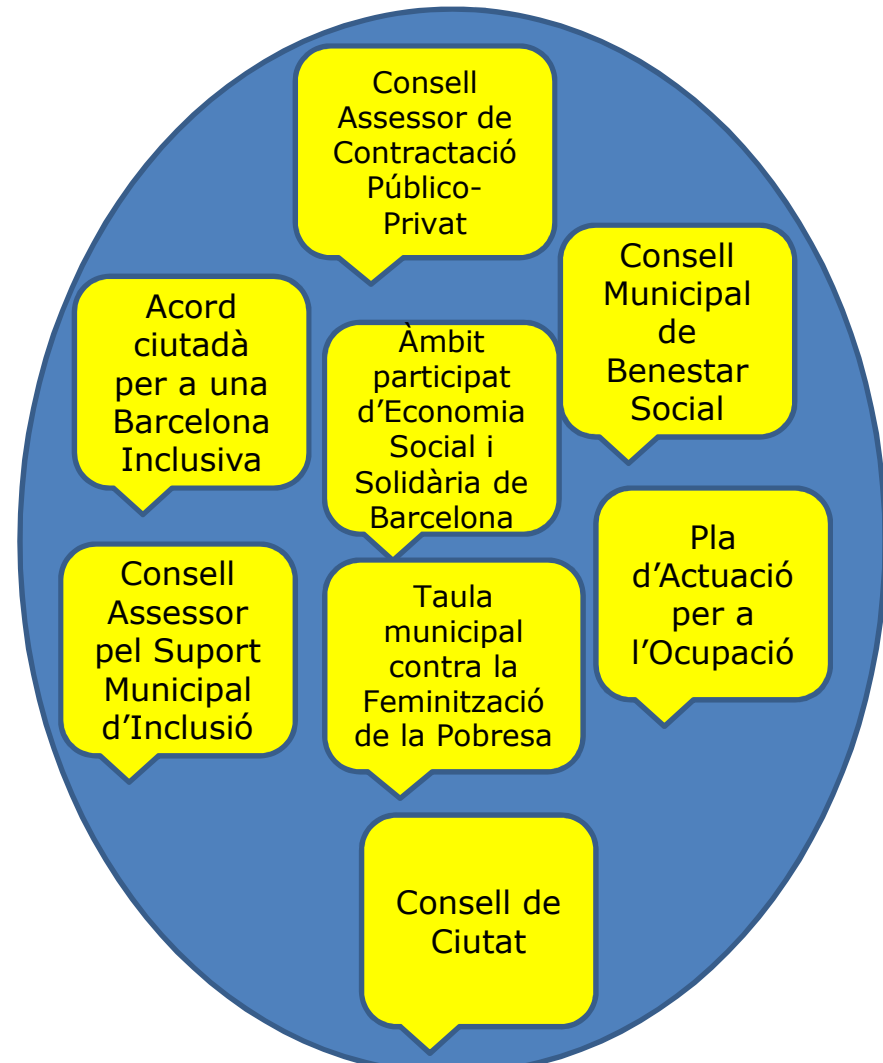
Consell Assessor de Contractació Público-Privat

Consell Municipal de Benestar Social

Acord ciutadà per a una Barcelona Inclusiva

Àmbit participat d'Economia Social i Solidària de Barcelona

Pla d'Actuació per a l'Ocupació

Consell Assessor pel Suport Municipal d'Inclusió

Taula municipal contra la Feminització de la Pobresa

Consell de Ciutat